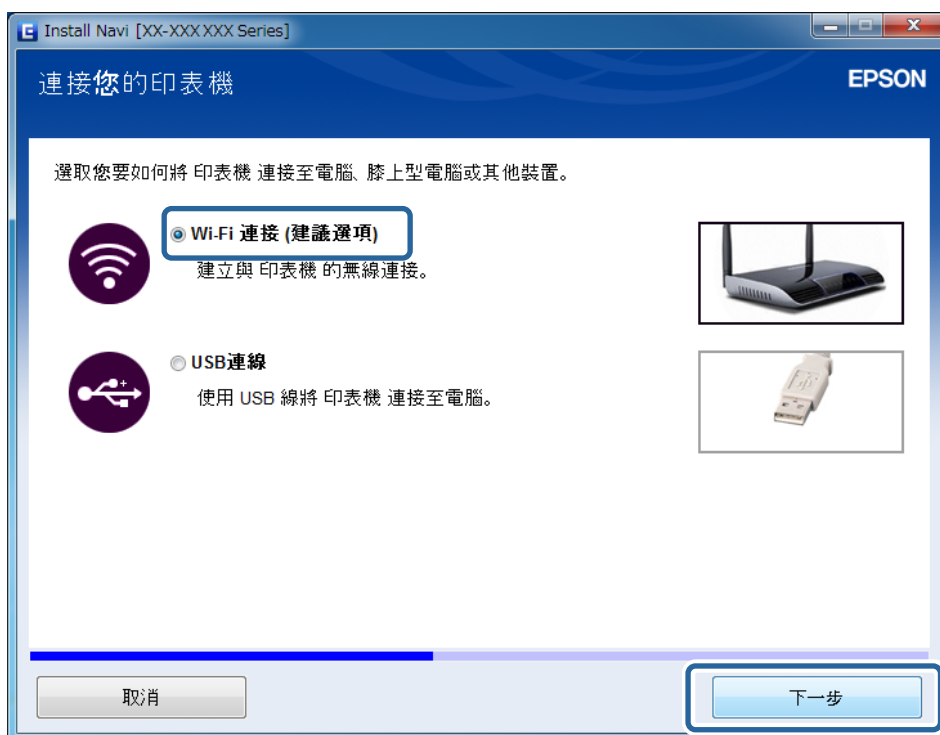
Install Navi [XX-XXX XXX Series]

連接您的印表機

EPSON

選取您要如何將 印表機 連接至電腦、膝上型電腦或其他裝置。

Wi-Fi 連接 (建議選項)

建立與 印表機 的無線連接。

USB連線

使用 USB 線將 印表機 連接至電腦。

取消

下一步